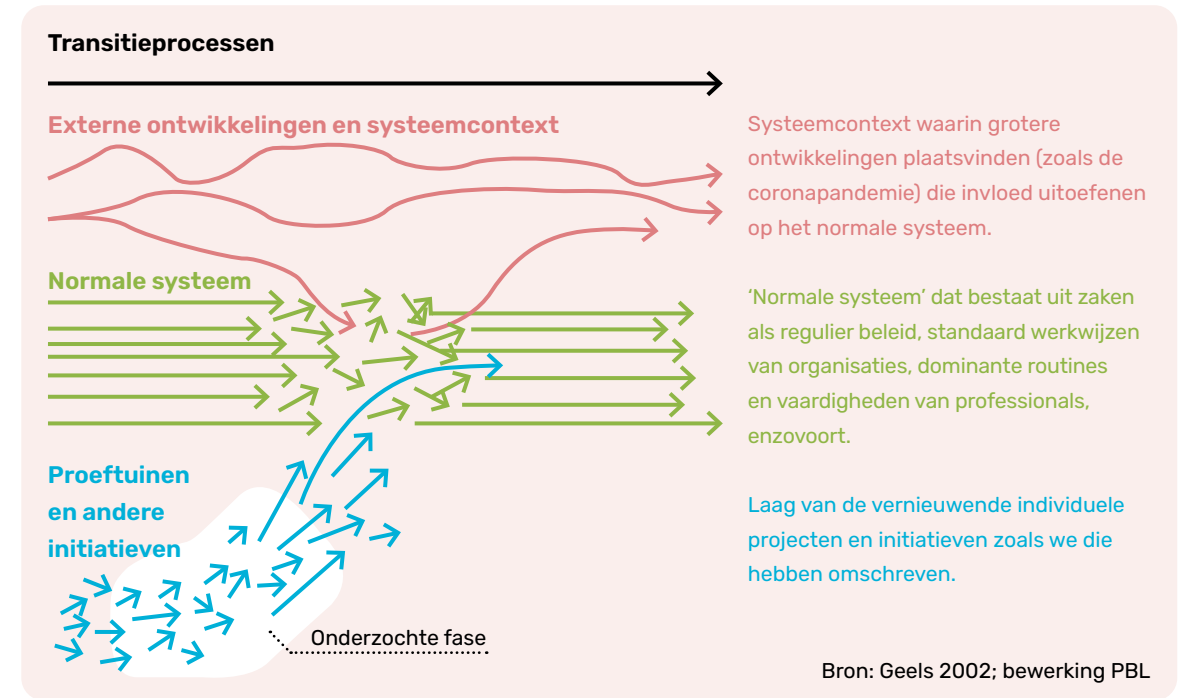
Transitieprocessen

Externe ontwikkelingen en systeemcontext

Normale systeem

Proeftuinen en andere initiatieven

Onderzochte fase

Systeemcontext waarin grotere ontwikkelingen plaatsvinden (zoals de coronapandemie) die invloed uitoefenen op het normale systeem.

'Normale systeem' dat bestaat uit zaken als regulier beleid, standaard werkwijzen van organisaties, dominante routines en vaardigheden van professionals, enzovoort.

Laag van de vernieuwende individuele projecten en initiatieven zoals we die hebben omschreven.

Bron: Geels 2002; bewerking PBL